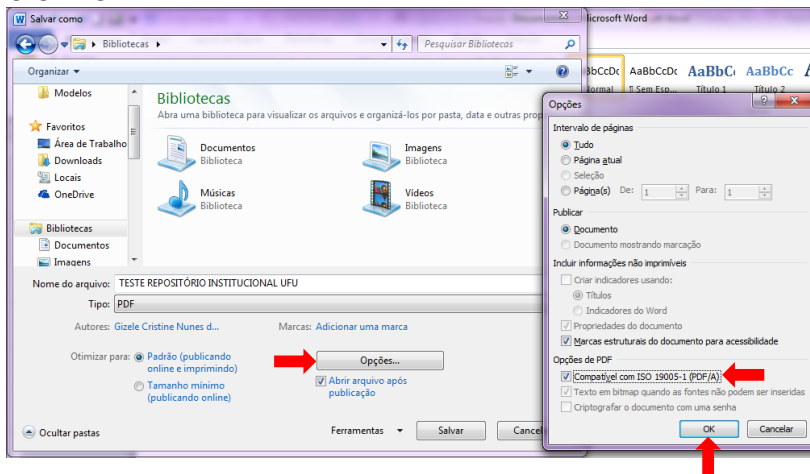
Salvar como

Microsoft Word

Bibliotecas ▸

Pesquisar Bibliotecas

Organizar ▾

AaBbCcDc AaBbCcDc AaBbCc AaBbCc

Normal ¶ Sem Esp... Título 1 Título 2

Modelos

Favoritos

Área de Trabalho

Downloads

Locais

OneDrive

Bibliotecas

Documentos

Imagens

Bibliotecas

Abra uma biblioteca para visualizar os arquivos e organizá-los por pasta, data e outras prop

Documentos
Biblioteca

Imagens
Biblioteca

Músicas
Biblioteca

Vídeos
Biblioteca

Nome do arquivo: TESTE REPOSITÓRIO INSTITUCIONAL UFU

Tipo: PDF

Autores: Gizele Cristine Nunes d...

Marcas: Adicionar uma marca

Otimizar para: Padrão (publicando online e imprimindo)

Tamanho mínimo (publicando online)

Opções...

Abrir arquivo após publicação

Ocultar pastas

Ferramentas ▾

Salvar

Cancel

Opções

Intervalo de páginas

Tudo

Página atual

Seleção

Página(s) De: 1 Para: 1

Publicar

Documento

Documento mostrando marcação

Incluir informações não imprimíveis

Criar indicadores usando:

Títulos

Indicadores do Word

Propriedades do documento

Marcas estruturais do documento para acessibilidade

Opções de PDF

Compatível com ISO 19005-1 (PDF/A)

Texto em bitmap quando as fontes não podem ser inseridas

Criptografar o documento com uma senha

OK

Cancelar